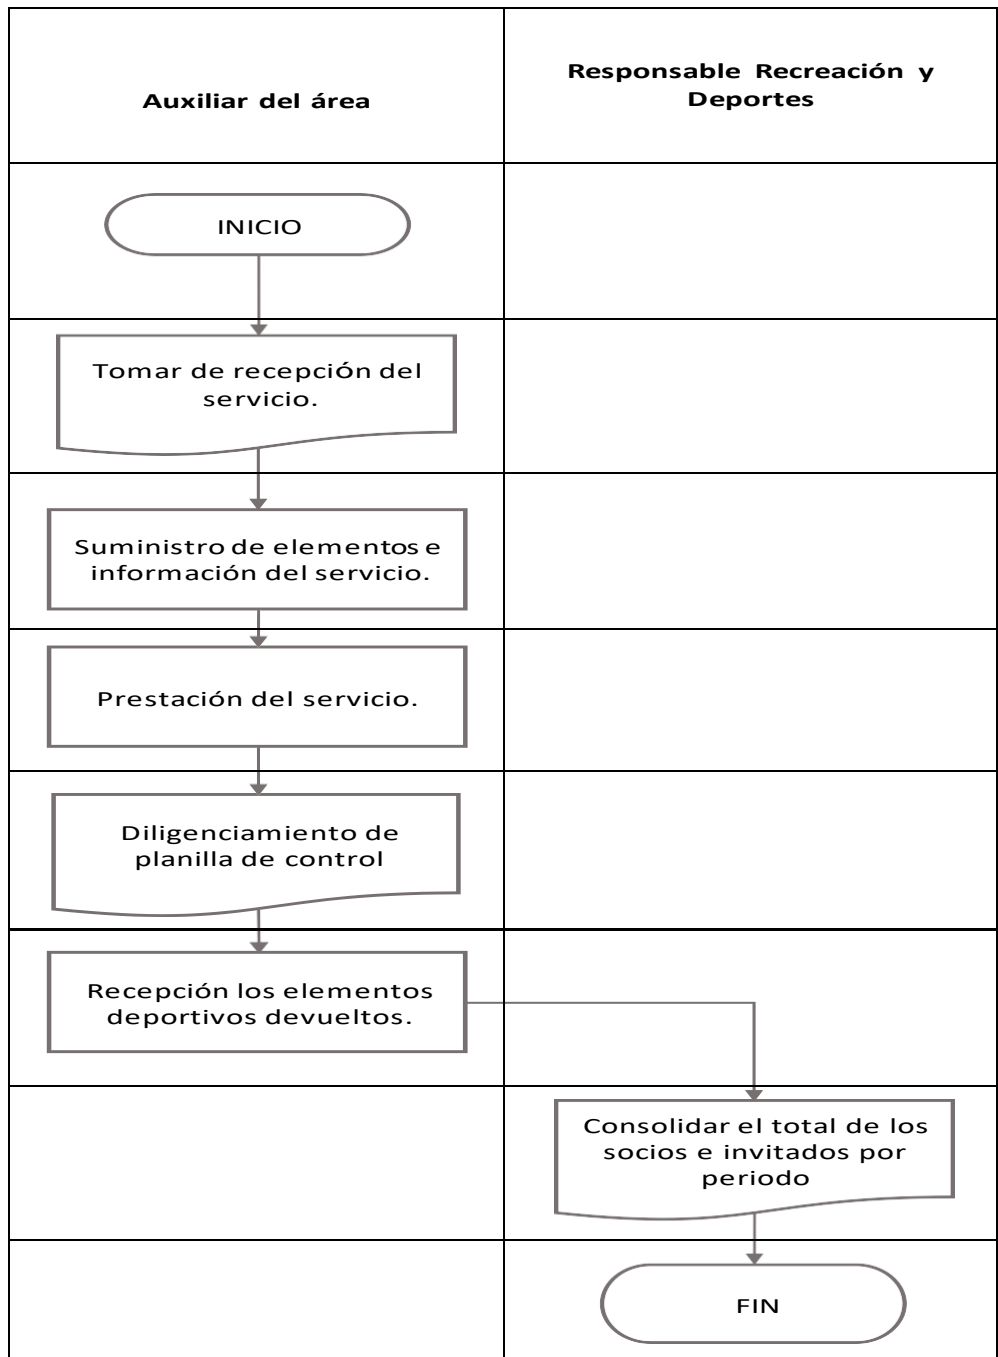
| Auxiliar del área | Responsable Recreación y Deportes |
|---|---|
| INICIO | |
| Tomar de recepción del servicio. | |
| Suministro de elementos e información del servicio. | |
| Prestación del servicio. | |
| Diligenciamiento de planilla de control | |
| Recepción los elementos deportivos devueltos. | |
| | Consolidar el total de los socios e invitados por periodo |
| | FIN |